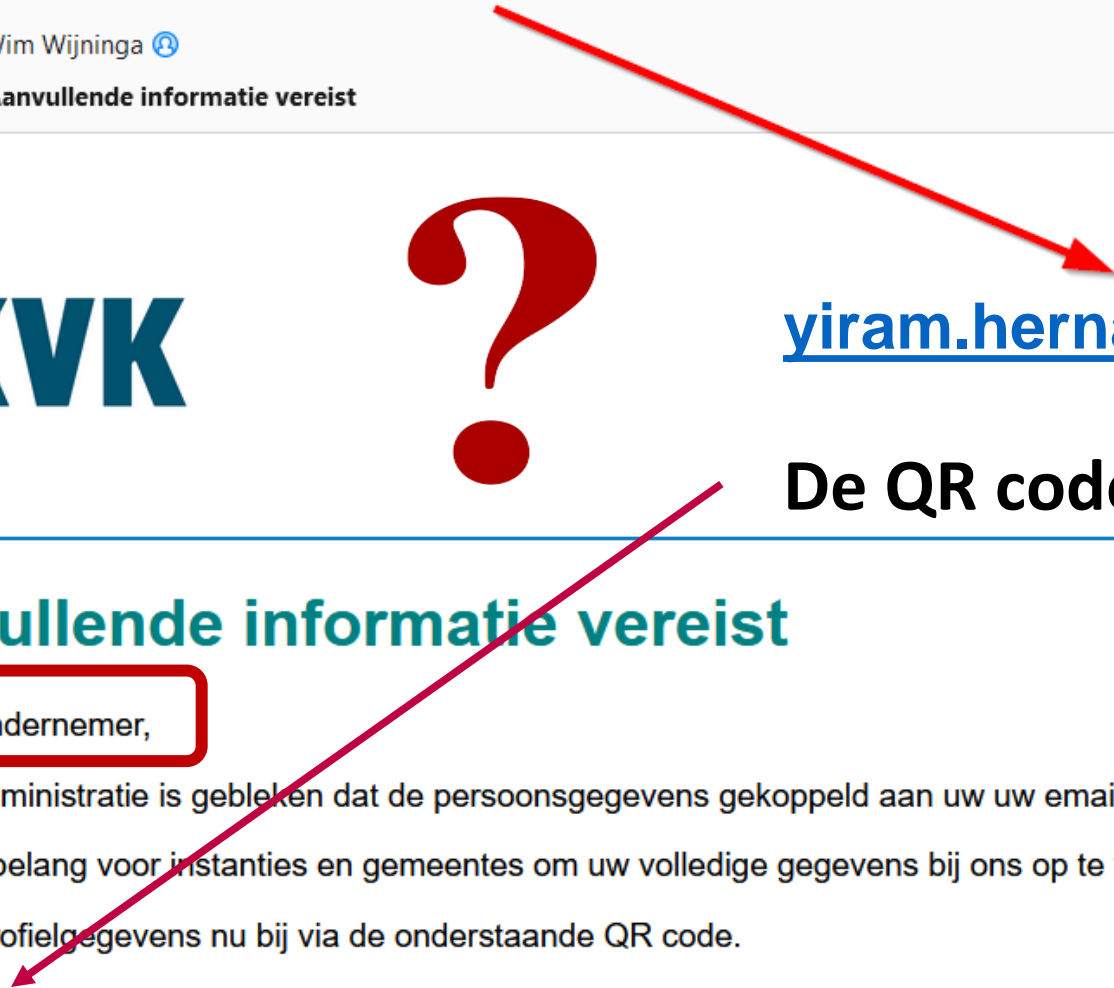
Vim Wijninga

anvullende informatie vereist

KVK

?

yiram.herna

De QR code

ullende informatie vereist

ndernemer,

ministratie is gebleken dat de persoonsgegevens gekoppeld aan uw uw emai

belang voor instanties en gemeentes om uw volledige gegevens bij ons op te

ofielgegevens nu bij via de onderstaande QR code.